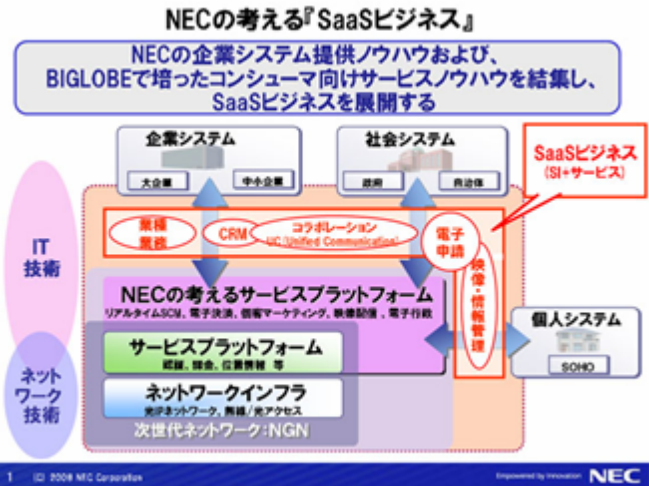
NECの考える『SaaSビジネス』

NECの企業システム提供ノウハウおよび、
BIGLOBEで培ったコンシューマ向けサービスノウハウを結集し、
SaaSビジネスを展開する

企業システム
大企業
中小企業

社会システム
政府
自治体

SaaSビジネス
（SI＋サービス）

IT
技術

業種
業務

CRM

コラボレーション
UC（Unified Communication）

電子
申請

映像・情報管理

NECの考えるサービスプラットフォーム
リアルタイムSCM，電子決済，個客マーケティング，映像配信，電子行政

個人システム
SOHO

ネット
ワーク
技術

サービスプラットフォーム
認証，課金，位置情報 等

ネットワークインフラ
光IPネットワーク，無線／光アクセス

次世代ネットワーク：NGN

1　(C) 2006 NEC Corporation

Empowered by Innovation　NEC